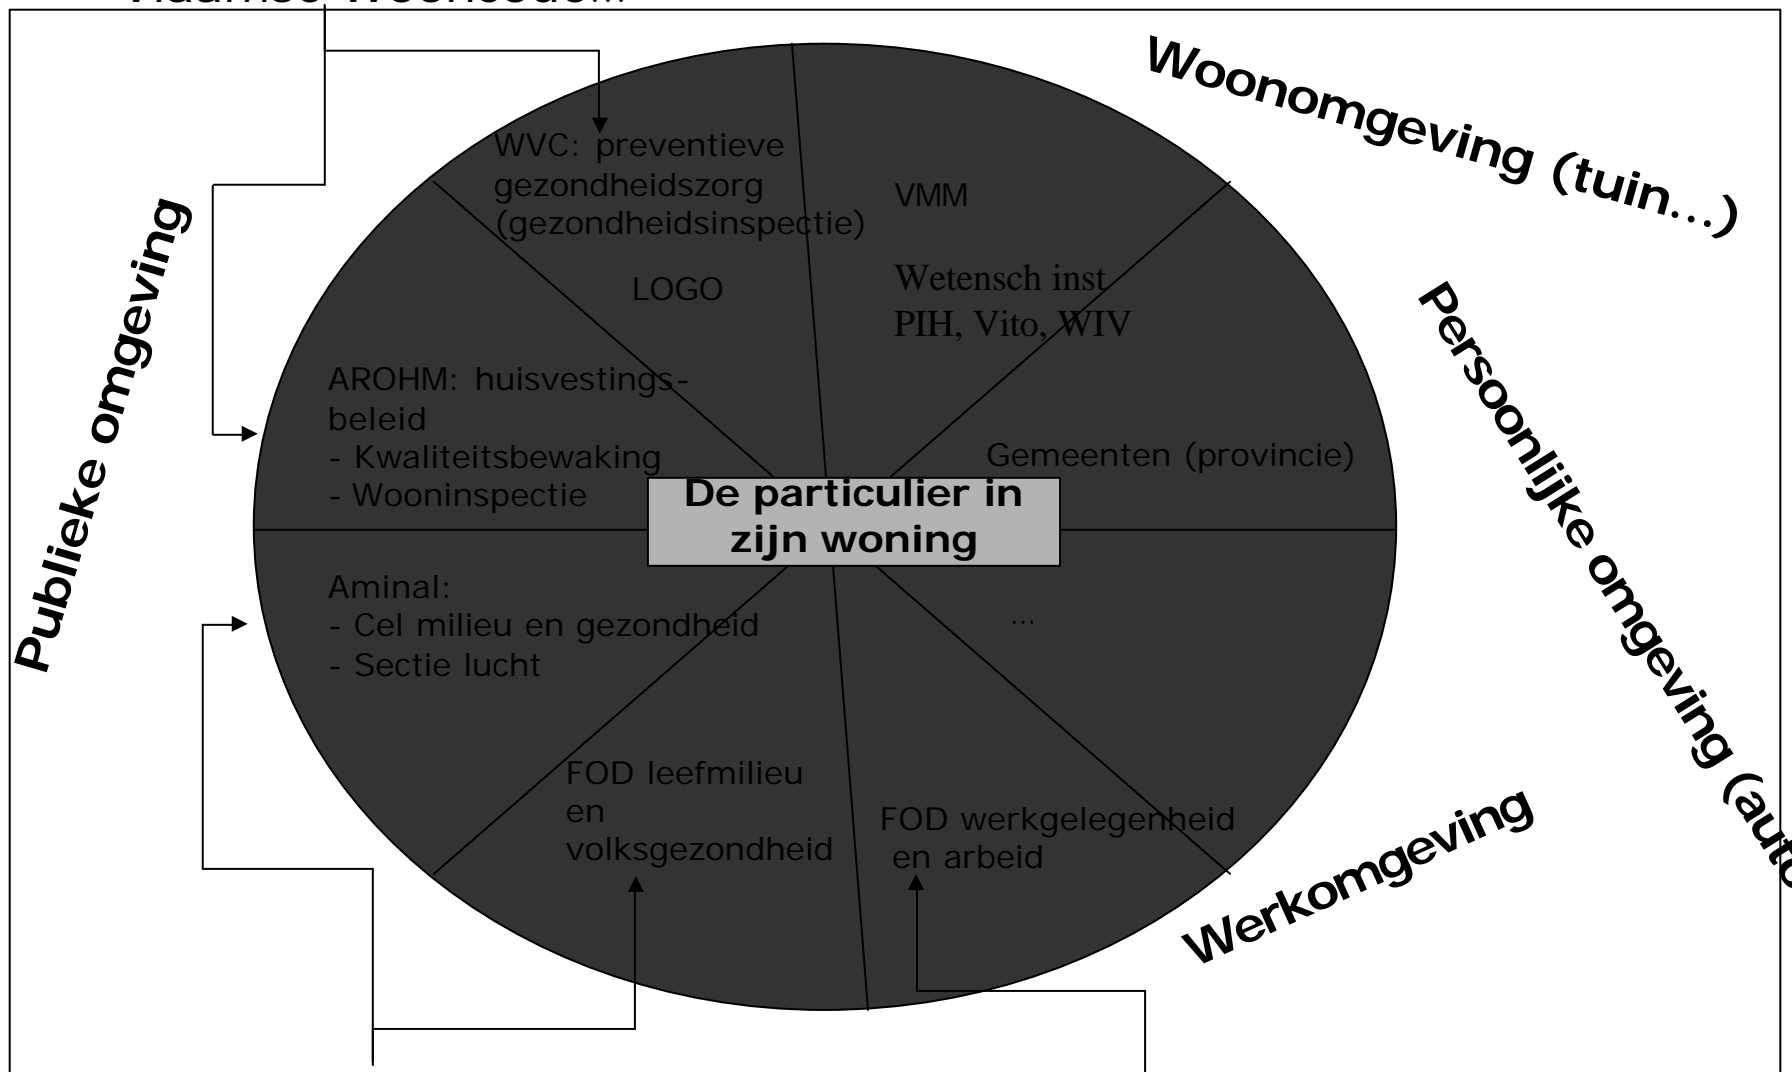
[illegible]

Woonomgeving (tuin…)

Publieke omgeving

Persoonlijke omgeving (auto

WVC: preventieve gezondheidszorg (gezondheidsinspectie)

LOGO

VMM

Wetensch inst PIH, Vito, WIV

AROHM: huisvestingsbeleid
- Kwaliteitsbewaking
- Wooninspectie

Gemeenten (provincie)

De particulier in zijn woning

Aminal:
- Cel milieu en gezondheid
- Sectie lucht

…

FOD leefmilieu en volksgezondheid

FOD werkgelegenheid en arbeid

Werkomgeving